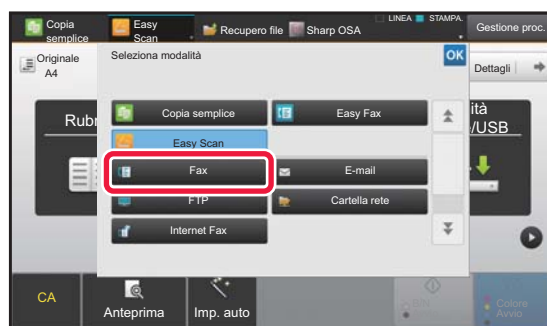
Copia semplice
Easy Scan
Recupero file
Sharp OSA
LINEA
STAMPA.
Gestione proc.
Originale
A4
Seleziona modalità
OK
Dettagli
Rubr
ità
/USB
Copia semplice
Easy Fax
Easy Scan
Fax
E-mail
FTP
Cartella rete
Internet Fax
CA
Anteprima
Imp. auto
Colore
Avvio